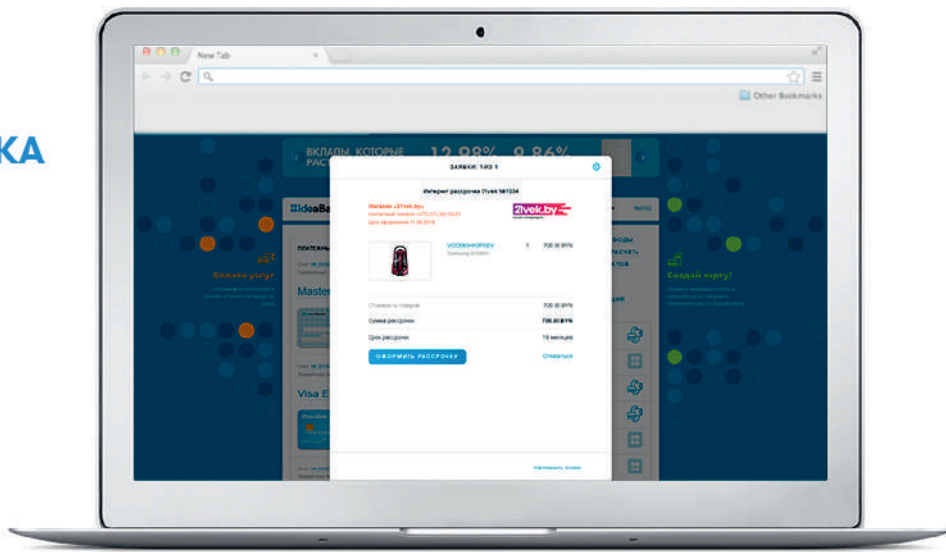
КА

New Tab

Other Bookmarks

ВКЛАДЫ, КОТОРЫЕ РАС

12,98% 9,86%

ideaBa

Оплата услуг

Создай карту!

ЗАЯВКИ: 1 ИЗ 1

Интернет рассрочка 21vek №1334

Магазин «21vek.by»
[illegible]
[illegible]

21vek.by

ПЛАТЕЖН

Master

Visa E

ПЫЛЕСОС

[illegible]

1

700.00 BYN

Стоимость товаров

700.00 BYN

Сумма рассрочки

700.00 BYN

Срок рассрочки

10 месяцев

ОФОРМИТЬ РАССРОЧКУ

Отказаться

Обратиться в помощь